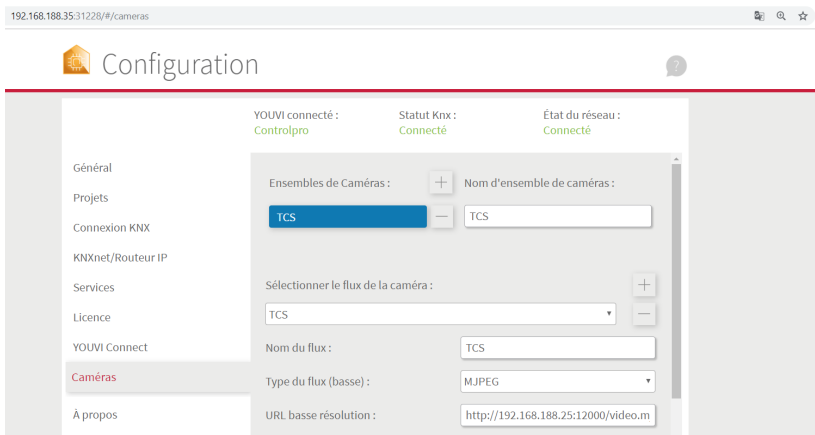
192.168.188.35:31228/#/cameras

Configuration

?

YOUVI connecté :
Controlpro

Statut Knx :
Connecté

État du réseau :
Connecté

Général
Projets
Connexion KNX
KNXnet/Routeur IP
Services
Licence
YOUVI Connect
Caméras
À propos

Ensembles de Caméras :
+
Nom d'ensemble de caméras :
TCS
—
TCS

Sélectionner le flux de la caméra :
+
TCS
—

Nom du flux :
TCS

Type du flux (basse) :
MJPEG

URL basse résolution :
http://192.168.188.25:12000/video.m